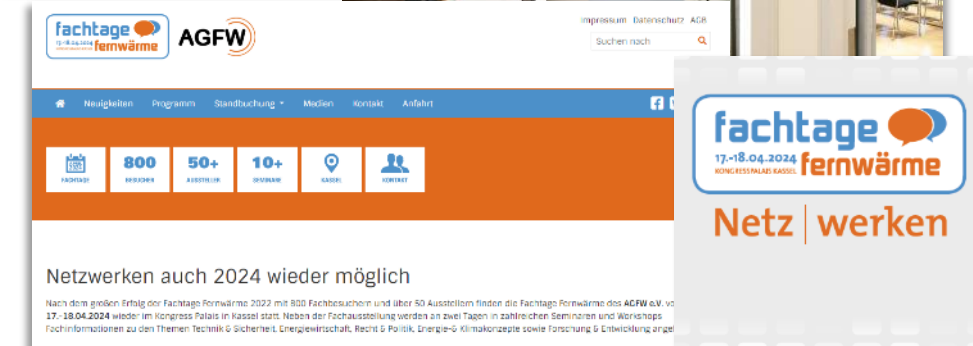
fachtage
17.-18.04.2024
fernwärme
AGFW

Impressum Datenschutz AGB
Suchen nach

Neuigkeiten Programm Standbuchung Medien Kontakt Anfahrt

FACHTAGE
800 BESUCHER
50+ AUSSTELLER
10+ SEMINARE
KASSEL
KONTAKT

Netzwerken auch 2024 wieder möglich

Nach dem großen Erfolg der Fachtage Fernwärme 2022 mit 800 Fachbesuchern und über 50 Ausstellern finden die Fachtage Fernwärme des AGFW e.V. vo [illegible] 17.-18.04.2024 wieder im Kongress Palais in Kassel statt. Neben der Fachausstellung werden an zwei Tagen in zahlreichen Seminaren und Workshops Fachinformationen zu den Themen Technik & Sicherheit, Energiewirtschaft, Recht & Politik, Energie-& Klimakonzepte sowie Forschung & Entwicklung angel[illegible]

fachtage
17.-18.04.2024
KONGRESS PALAIS KASSEL
fernwärme
Netz | werken